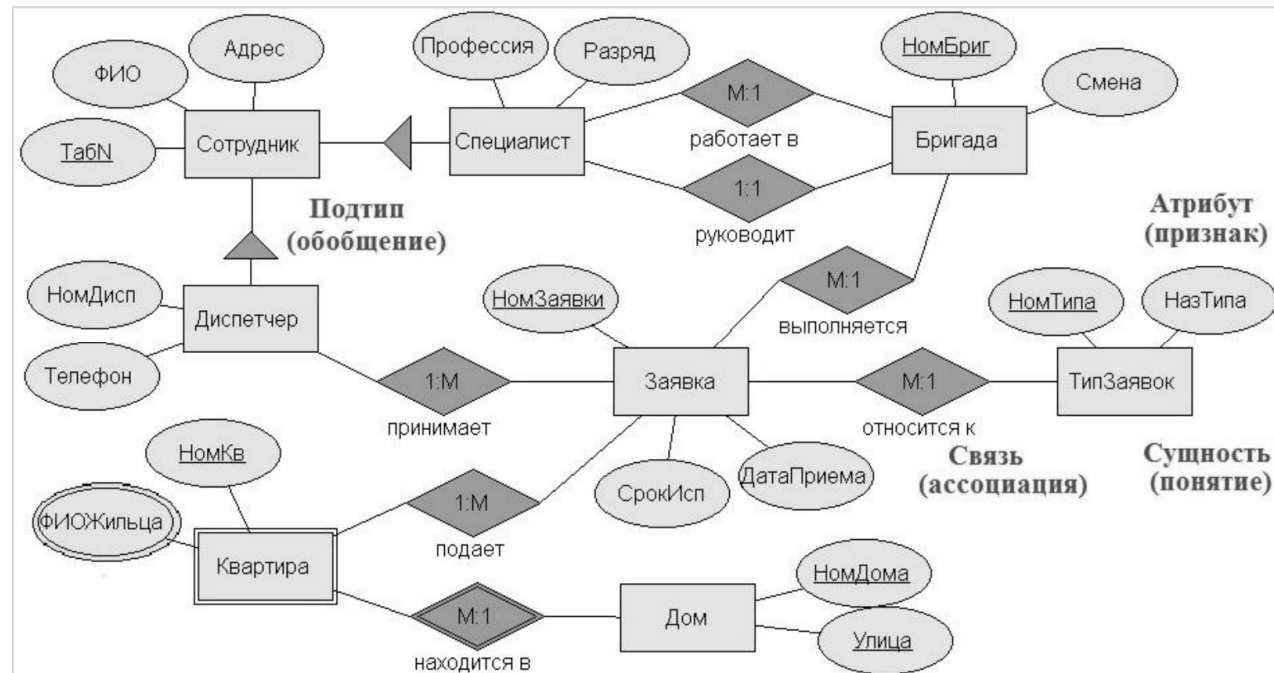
Адрес

ФИО

ТабN

Сотрудник

Профессия

Разряд

Специалист

M:1

работает в

1:1

руководит

НомБриг

Смена

Бригада

Подтип (обобщение)

Атрибут (признак)

НомДисп

Диспетчер

Телефон

НомЗаявки

M:1

выполняется

НомТипа

НазТипа

1:M

принимает

Заявка

M:1

относится к

ТипЗаявок

НомКв

СрокИсп

ДатаПриема

Связь (ассоциация)

Сущность (понятие)

ФИОЖильца

1:M

подает

Квартира

M:1

находится в

Дом

НомДома

Улица